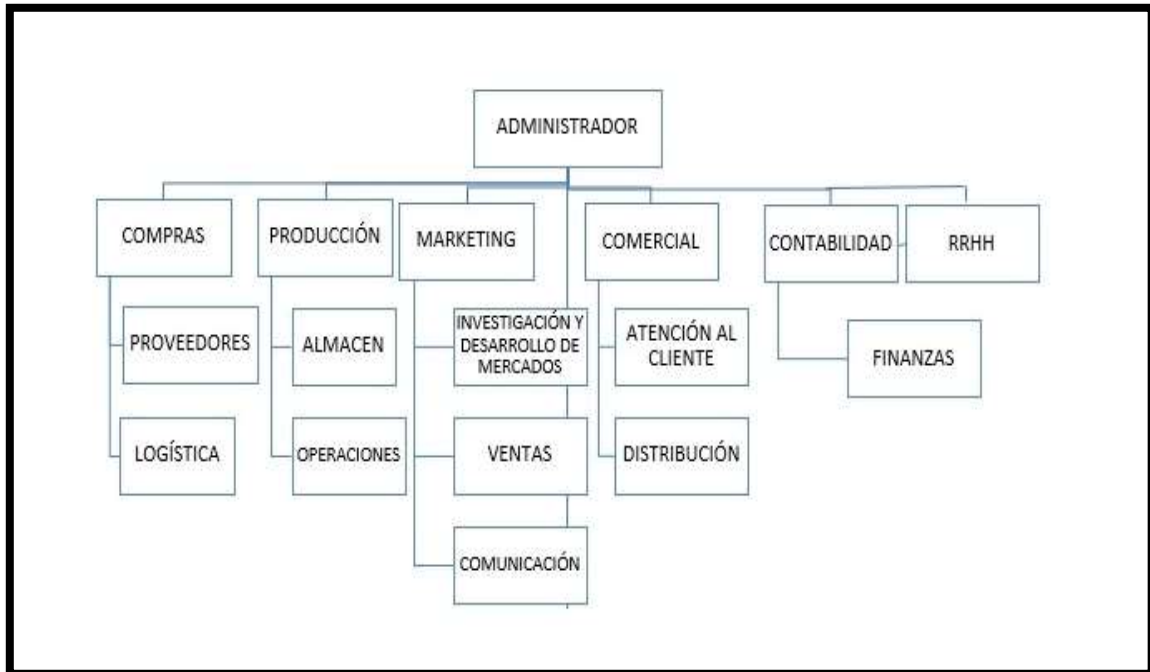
ADMINISTRADOR

COMPRAS

PROVEEDORES

LOGÍSTICA

PRODUCCIÓN

ALMACEN

OPERACIONES

MARKETING

INVESTIGACIÓN Y DESARROLLO DE MERCADOS

VENTAS

COMUNICACIÓN

COMERCIAL

ATENCIÓN AL CLIENTE

DISTRIBUCIÓN

CONTABILIDAD

RRHH

FINANZAS